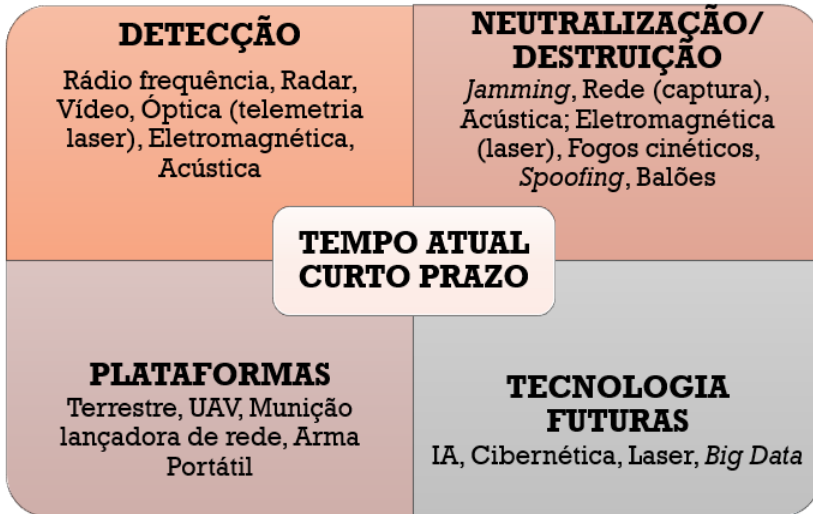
DETECÇÃO

Rádio frequência, Radar, Vídeo, Óptica (telemetria laser), Eletromagnética, Acústica

NEUTRALIZAÇÃO/ DESTRUIÇÃO

*Jamming*, Rede (captura), Acústica; Eletromagnética (laser), Fogos cinéticos, *Spoofing*, Balões

TEMPO ATUAL CURTO PRAZO

PLATAFORMAS

Terrestre, UAV, Munição lançadora de rede, Arma Portátil

TECNOLOGIA FUTURAS

IA, Cibernética, Laser, *Big Data*